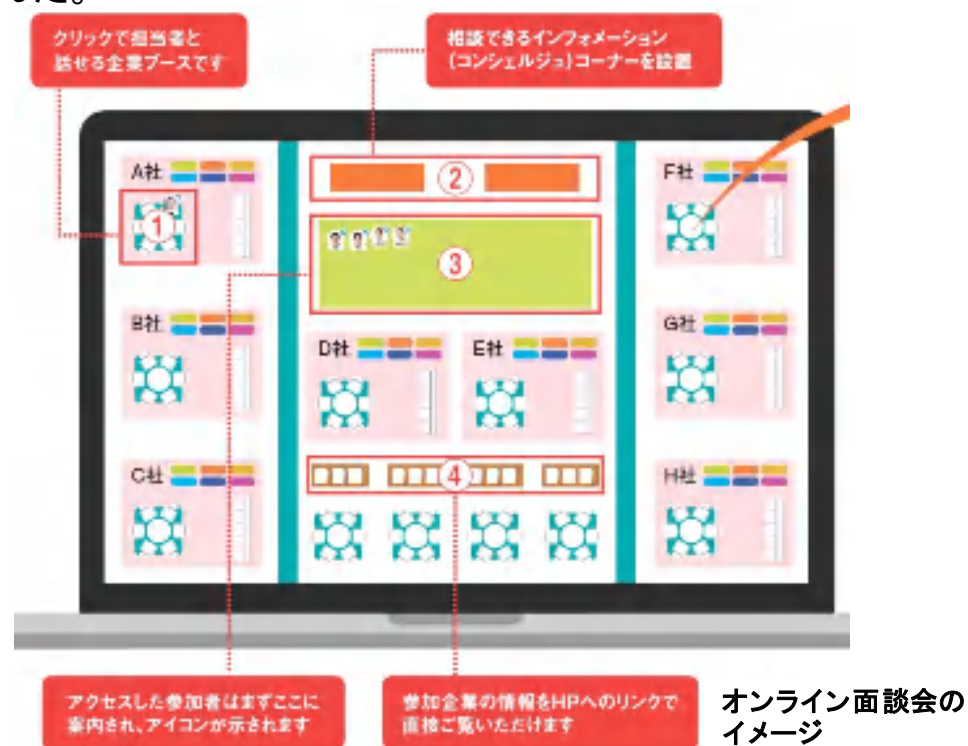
クリックで担当者と話せる企業ブースです

相談できるインフォメーション（コンシェルジュ）コーナーを設置

A社
①

②

③

B社

D社

E社

C社

④

F社

G社

H社

アクセスした参加者はまずここに案内され、アイコンが示されます

参加企業の情報をHPへのリンクで直接ご覧いただけます

オンライン面談会のイメージ